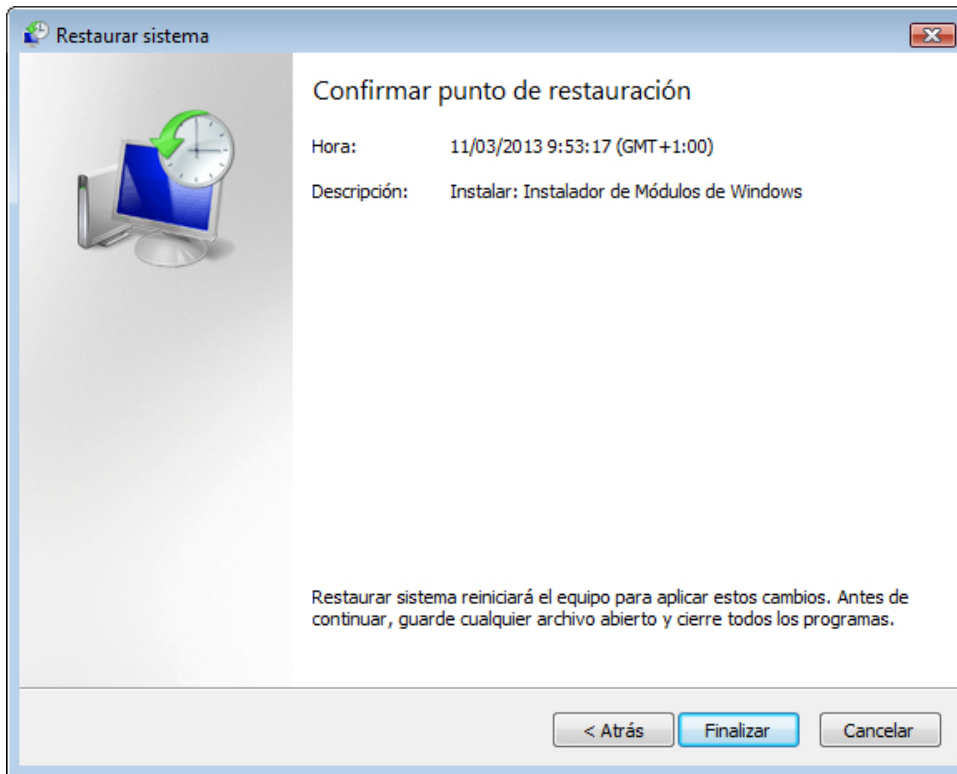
Restaurar sistema

Confirmar punto de restauración

Hora: 11/03/2013 9:53:17 (GMT+1:00)

Descripción: Instalar: Instalador de Módulos de Windows

Restaurar sistema reiniciará el equipo para aplicar estos cambios. Antes de continuar, guarde cualquier archivo abierto y cierre todos los programas.

< Atrás
Finalizar
Cancelar